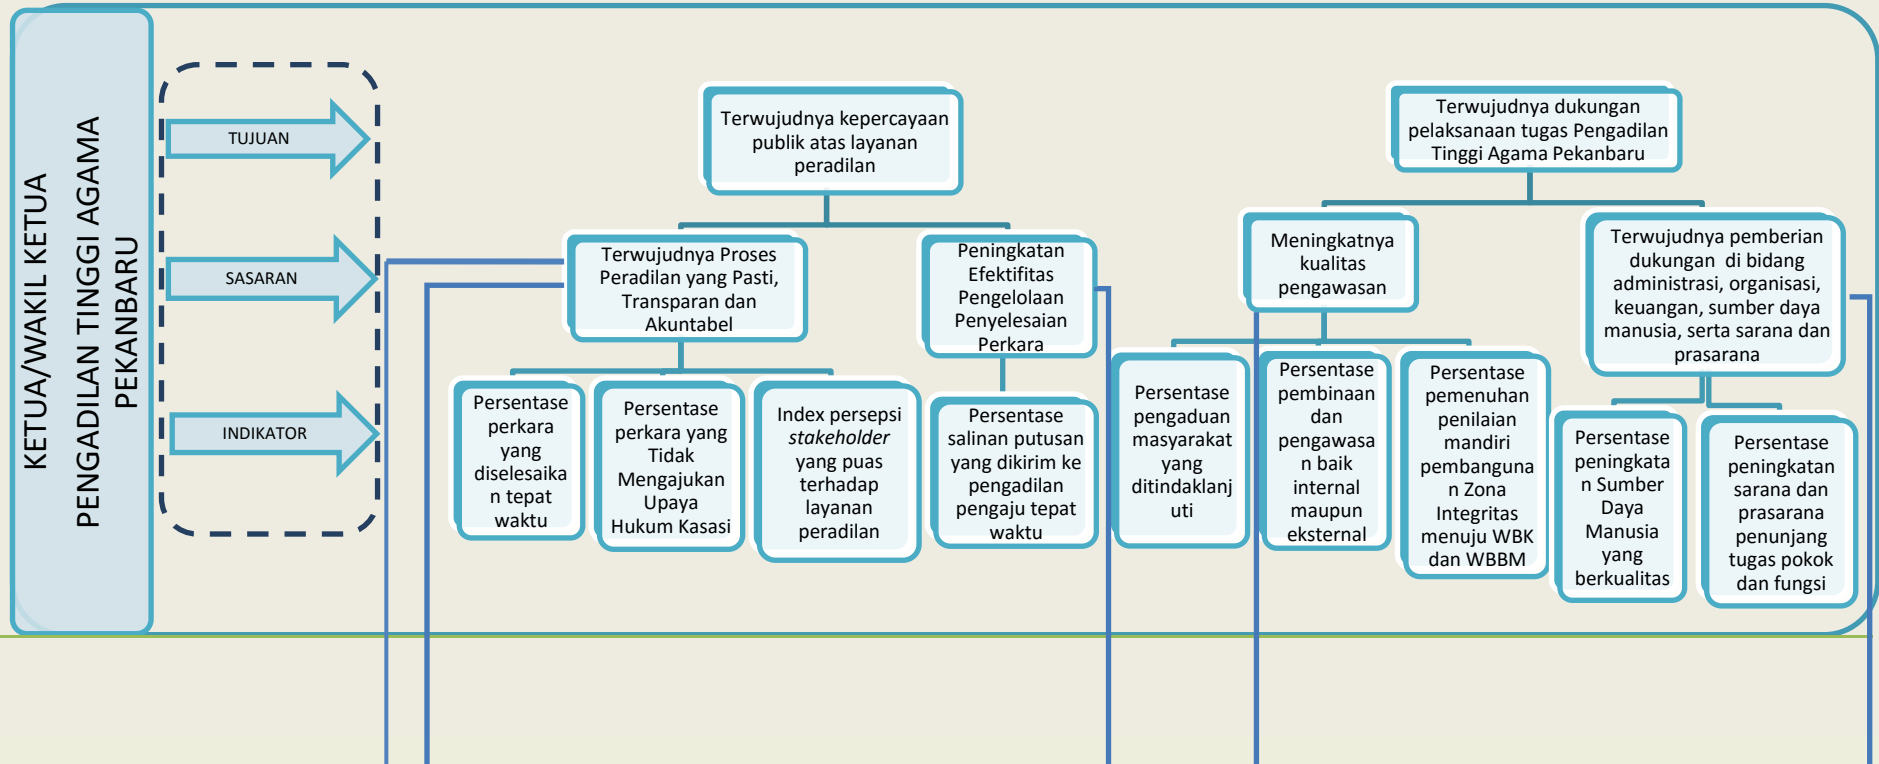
KETUA/WAKIL KETUA PENGADILAN TINGGI AGAMA PEKANBARU

TUJUAN

SASARAN

INDIKATOR

Terwujudnya kepercayaan publik atas layanan peradilan

Terwujudnya dukungan pelaksanaan tugas Pengadilan Tinggi Agama Pekanbaru

Terwujudnya Proses Peradilan yang Pasti, Transparan dan Akuntabel

Peningkatan Efektifitas Pengelolaan Penyelesaian Perkara

Meningkatnya kualitas pengawasan

Terwujudnya pemberian dukungan di bidang administrasi, organisasi, keuangan, sumber daya manusia, serta sarana dan prasarana

Persentase perkara yang diselesaikan tepat waktu

Persentase perkara yang Tidak Mengajukan Upaya Hukum Kasasi

Index persepsi *stakeholder* yang puas terhadap layanan peradilan

Persentase salinan putusan yang dikirim ke pengadilan pengaju tepat waktu

Persentase pengaduan masyarakat yang ditindaklanjuti

Persentase pembinaan dan pengawasan baik internal maupun eksternal

Persentase pemenuhan penilaian mandiri pembangunan Zona Integritas menuju WBK dan WBBM

Persentase peningkatan Sumber Daya Manusia yang berkualitas

Persentase peningkatan sarana dan prasarana penunjang tugas pokok dan fungsi